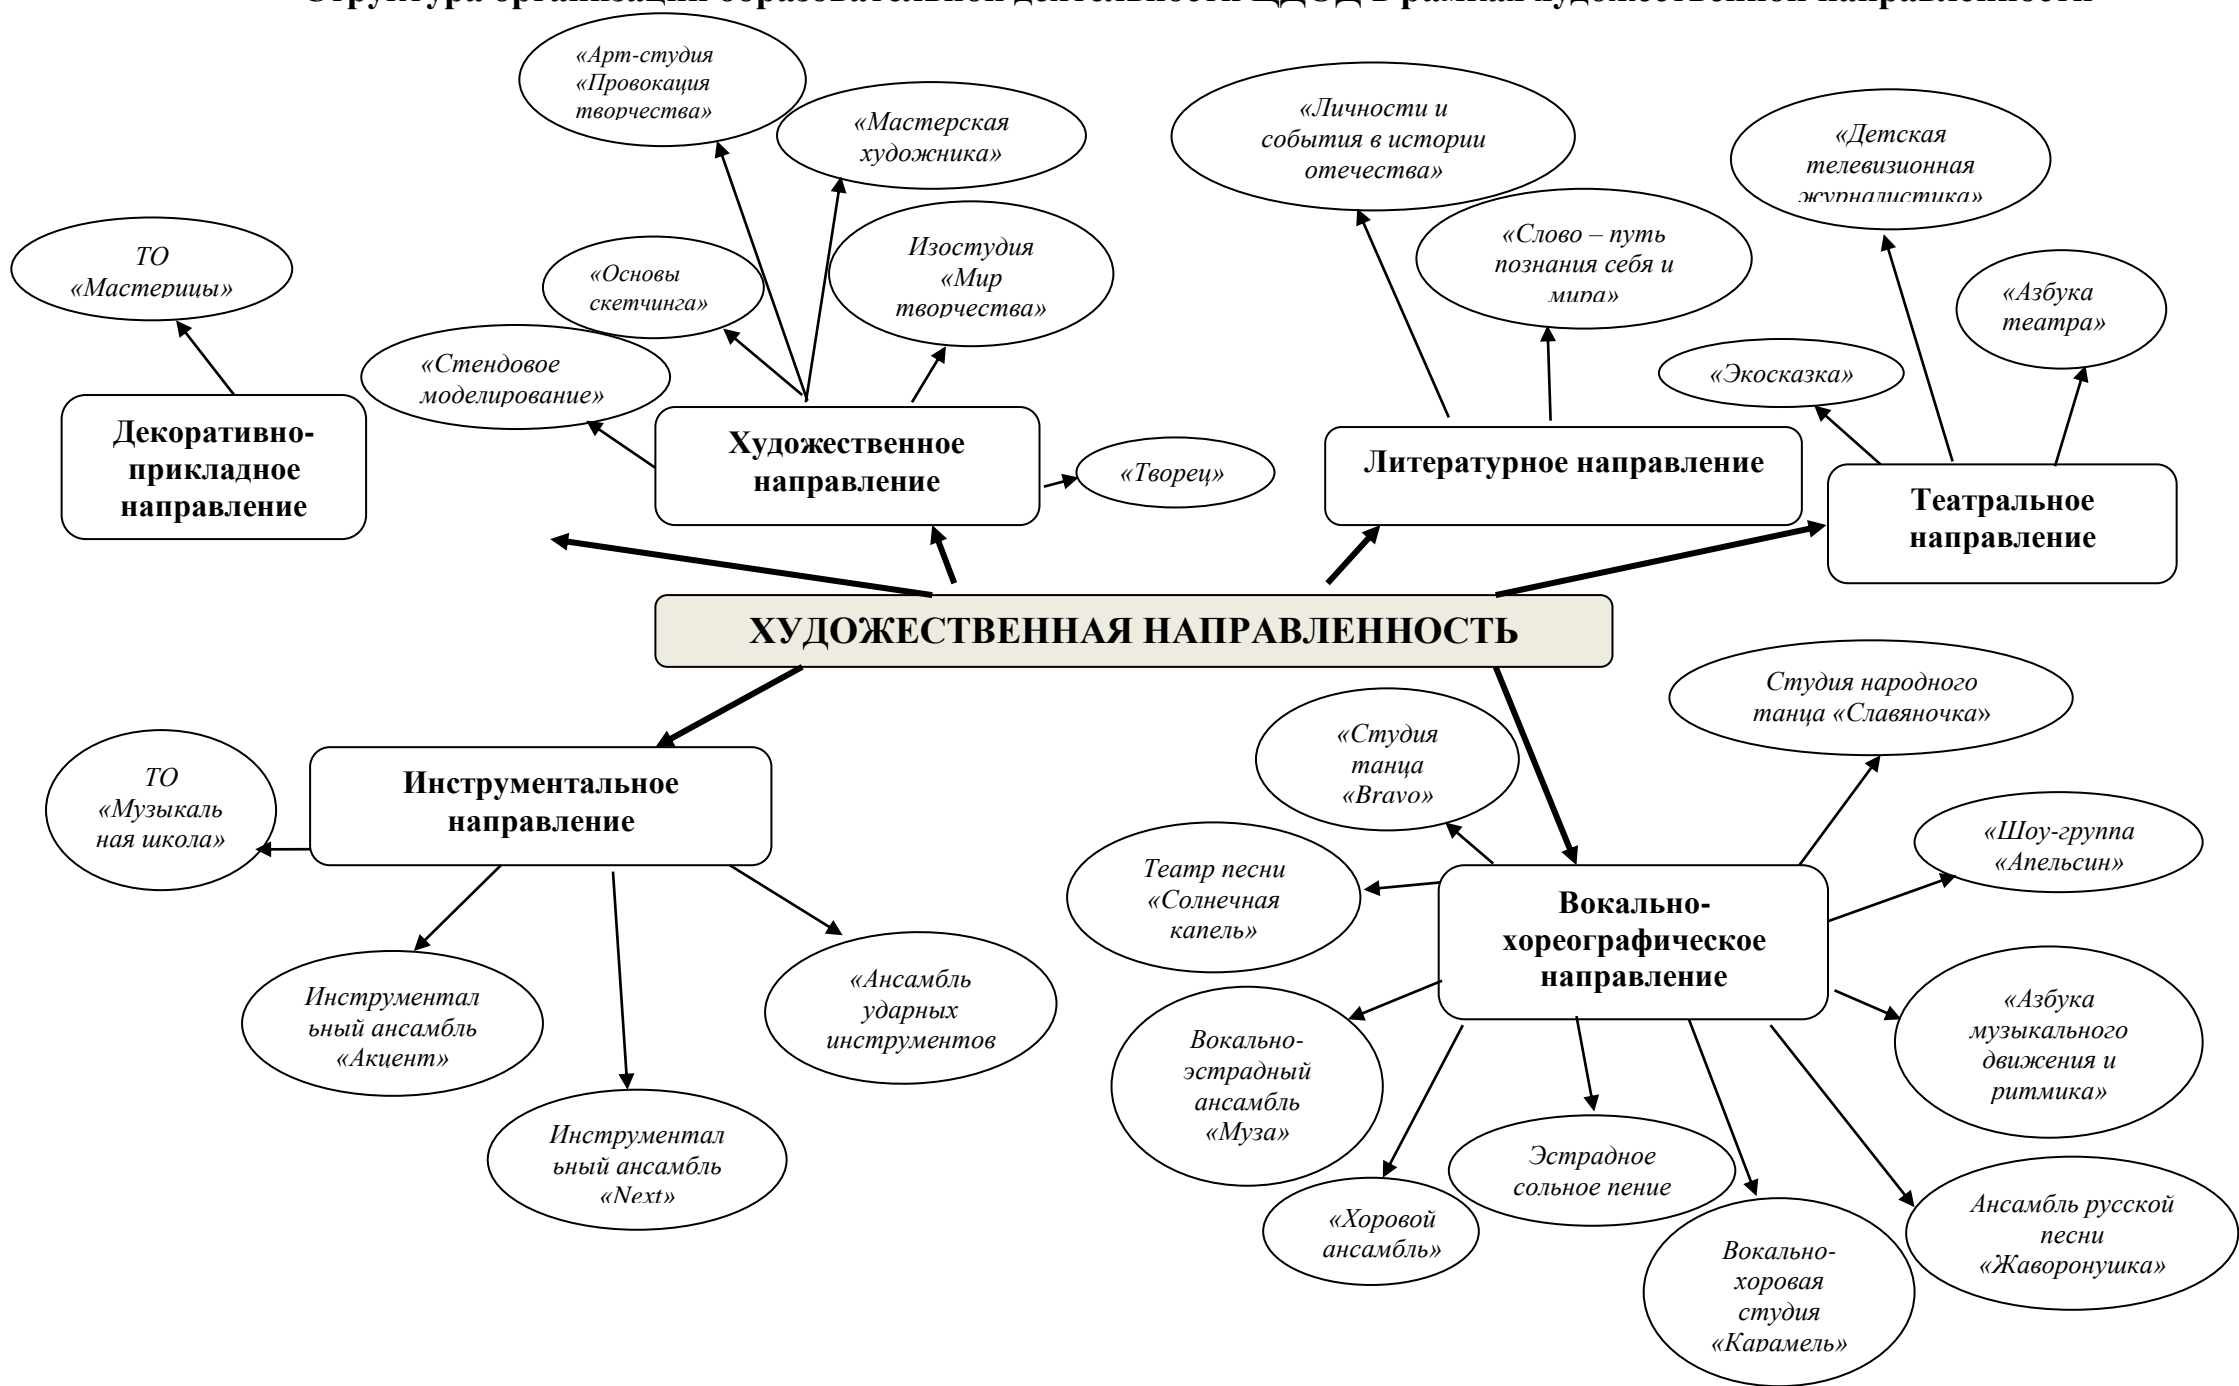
Структура организации образовательной деятельности ЦДОД в рамках художественной направленности

ХУДОЖЕСТВЕННАЯ НАПРАВЛЕННОСТЬ

Декоративно-прикладное направление

ТО «Мастерицы»

Художественное направление

«Арт-студия «Провокация творчества»

«Мастерская художника»

«Основы скетчинга»

Изостудия «Мир творчества»

«Стендовое моделирование»

«Творец»

Литературное направление

«Личности и события в истории отечества»

«Слово – путь познания себя и мира»

Театральное направление

«Детская телевизионная журналистика»

«Азбука театра»

«Экосказка»

Инструментальное направление

ТО «Музыкальная школа»

Инструментальный ансамбль «Акцент»

Инструментальный ансамбль «Next»

«Ансамбль ударных инструментов

Вокально-хореографическое направление

Студия народного танца «Славяночка»

«Студия танца «Bravo»

«Шоу-группа «Апельсин»

Театр песни «Солнечная капель»

Вокально-эстрадный ансамбль «Муза»

«Азбука музыкального движения и ритмика»

Эстрадное сольное пение

«Хоровой ансамбль»

Ансамбль русской песни «Жаворонушка»

Вокально-хоровая студия «Карамель»